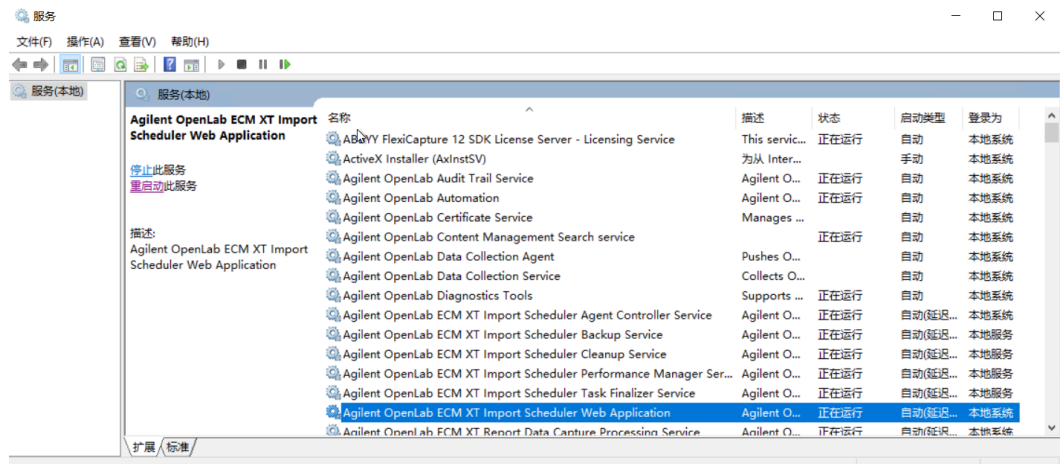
服务

文件(F) 操作(A) 查看(V) 帮助(H)

服务(本地)

服务(本地)

Agilent OpenLab ECM XT Import Scheduler Web Application

停止此服务
重启动此服务

描述:
Agilent OpenLab ECM XT Import Scheduler Web Application

| 名称 | 描述 | 状态 | 启动类型 | 登录为 |
|---|---|---|---|---|
| ABBYY FlexiCapture 12 SDK License Server - Licensing Service | This servic... | 正在运行 | 自动 | 本地系统 |
| ActiveX Installer (AxInstSV) | 为从 Inter... | | 手动 | 本地系统 |
| Agilent OpenLab Audit Trail Service | Agilent O... | 正在运行 | 自动 | 本地系统 |
| Agilent OpenLab Automation | Agilent O... | 正在运行 | 自动 | 本地系统 |
| Agilent OpenLab Certificate Service | Manages ... | | 自动 | 本地系统 |
| Agilent OpenLab Content Management Search service | | 正在运行 | 自动 | 本地系统 |
| Agilent OpenLab Data Collection Agent | Pushes O... | | 自动 | 本地系统 |
| Agilent OpenLab Data Collection Service | Collects O... | | 自动 | 本地系统 |
| Agilent OpenLab Diagnostics Tools | Supports ... | 正在运行 | 自动 | 本地系统 |
| Agilent OpenLab ECM XT Import Scheduler Agent Controller Service | Agilent O... | 正在运行 | 自动(延迟... | 本地系统 |
| Agilent OpenLab ECM XT Import Scheduler Backup Service | Agilent O... | 正在运行 | 自动(延迟... | 本地服务 |
| Agilent OpenLab ECM XT Import Scheduler Cleanup Service | Agilent O... | 正在运行 | 自动(延迟... | 本地服务 |
| Agilent OpenLab ECM XT Import Scheduler Performance Manager Ser... | Agilent O... | 正在运行 | 自动(延迟... | 本地服务 |
| Agilent OpenLab ECM XT Import Scheduler Task Finalizer Service | Agilent O... | 正在运行 | 自动(延迟... | 本地服务 |
| Agilent OpenLab ECM XT Import Scheduler Web Application | Agilent O... | 正在运行 | 自动(延迟... | 本地系统 |
| Agilent OpenLab ECM XT Report Data Capture Processing Service | Agilent O... | 正在运行 | 自动(延迟... | 本地系统 |

扩展 标准